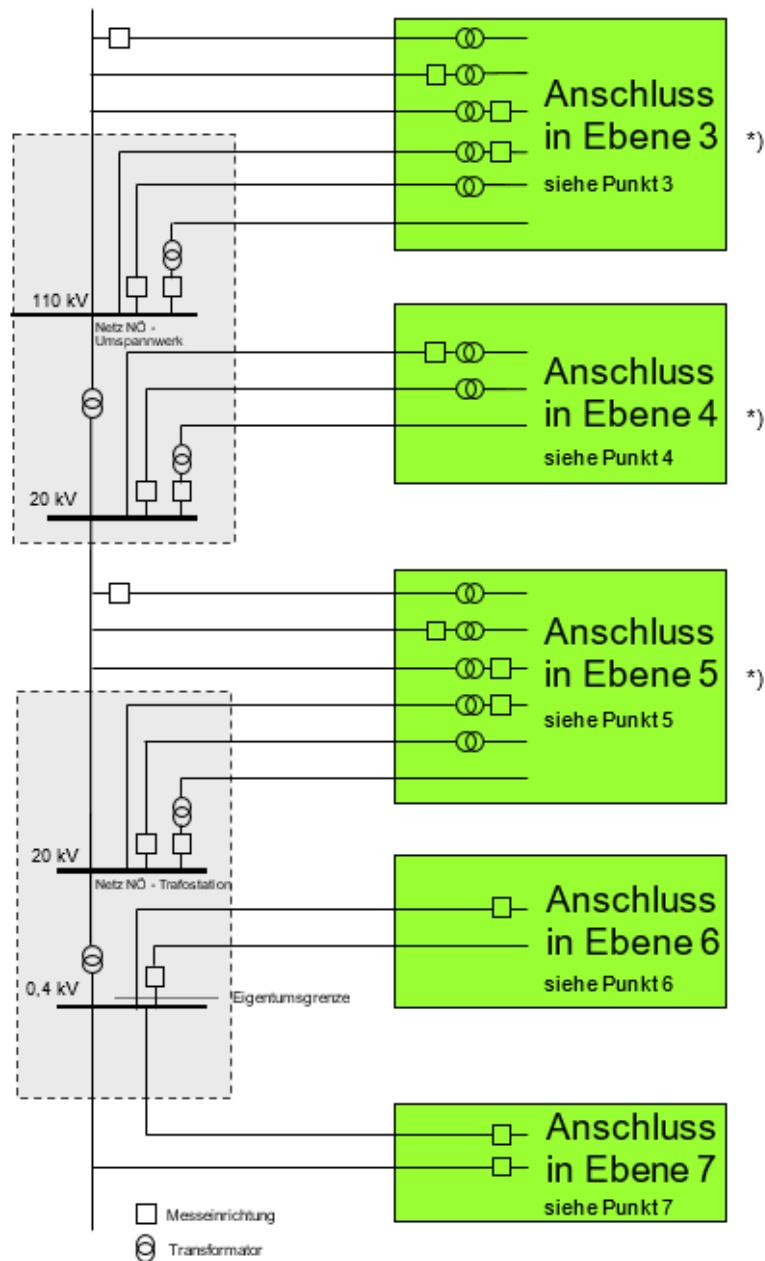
Anschluss in Ebene 3
siehe Punkt 3
*)

110 kV
Netz NÖ - Umspannwerk

Anschluss in Ebene 4
siehe Punkt 4
*)

20 kV

Anschluss in Ebene 5
siehe Punkt 5
*)

20 kV
Netz NÖ - Trafostation

Anschluss in Ebene 6
siehe Punkt 6

0,4 kV
Eigentumsgrenze

Anschluss in Ebene 7
siehe Punkt 7

Messeinrichtung
Transformator